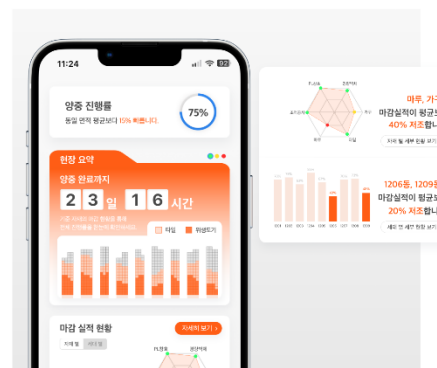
11:24

양중 진행률

동일 면적 평균보다 15% 빠릅니다.

75%

현장 요약

양중 완료까지

2 3 일 1 6 시간

타일

위생도기

마감 실적 현황

자세히 보기 >

마루, 가구

마감실적이 평균보다

40% 저조합니

1206동, 1209동

마감실적이 평균보다

20% 저조합니